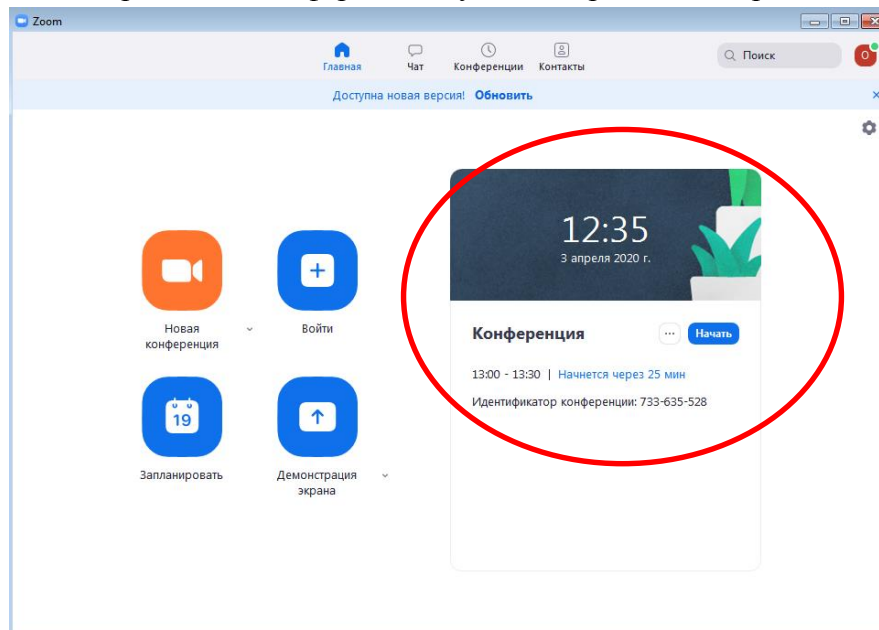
Zoom

Главная
Чат
Конференции
Контакты

Поиск

О

Доступна новая версия! Обновить

×

Новая конференция

Войти

19

Запланировать

Демонстрация экрана

12:35
3 апреля 2020 г.

Конференция

···

Начать

13:00 - 13:30 | Начнется через 25 мин

Идентификатор конференции: 733-635-528